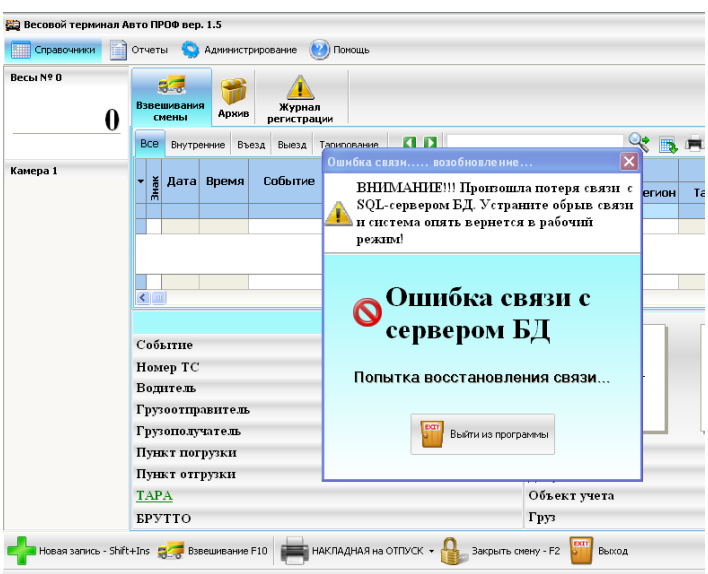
Весовой терминал Авто ПРОФ вер. 1.5

Справочники Отчеты Администрирование Помощь

Весы № 0

0

Камера 1

Взвешивания смены Архив Журнал регистрации

Все Внутренние Въезд Выезд Тарирование

Знак Дата Время Событие

Регион Та

Ошибка связи..... возобновление...

ВНИМАНИЕ!!! Произошла потеря связи с SQL-сервером БД. Устраните обрыв связи и система опять вернется в рабочий режим!

Ошибка связи с сервером БД

Попытка восстановления связи...

EXIT Выйти из программы

Событие
Номер ТС
Водитель
Грузоотправитель
Грузополучатель
Пункт погрузки
Пункт отгрузки
ТАРА
БРУТТО

Объект учета
Груз

Новая запись - Shift+Ins Взвешивание F10 НАКЛАДНАЯ на ОТПУСК Закрыть смену - F2 EXIT Выход